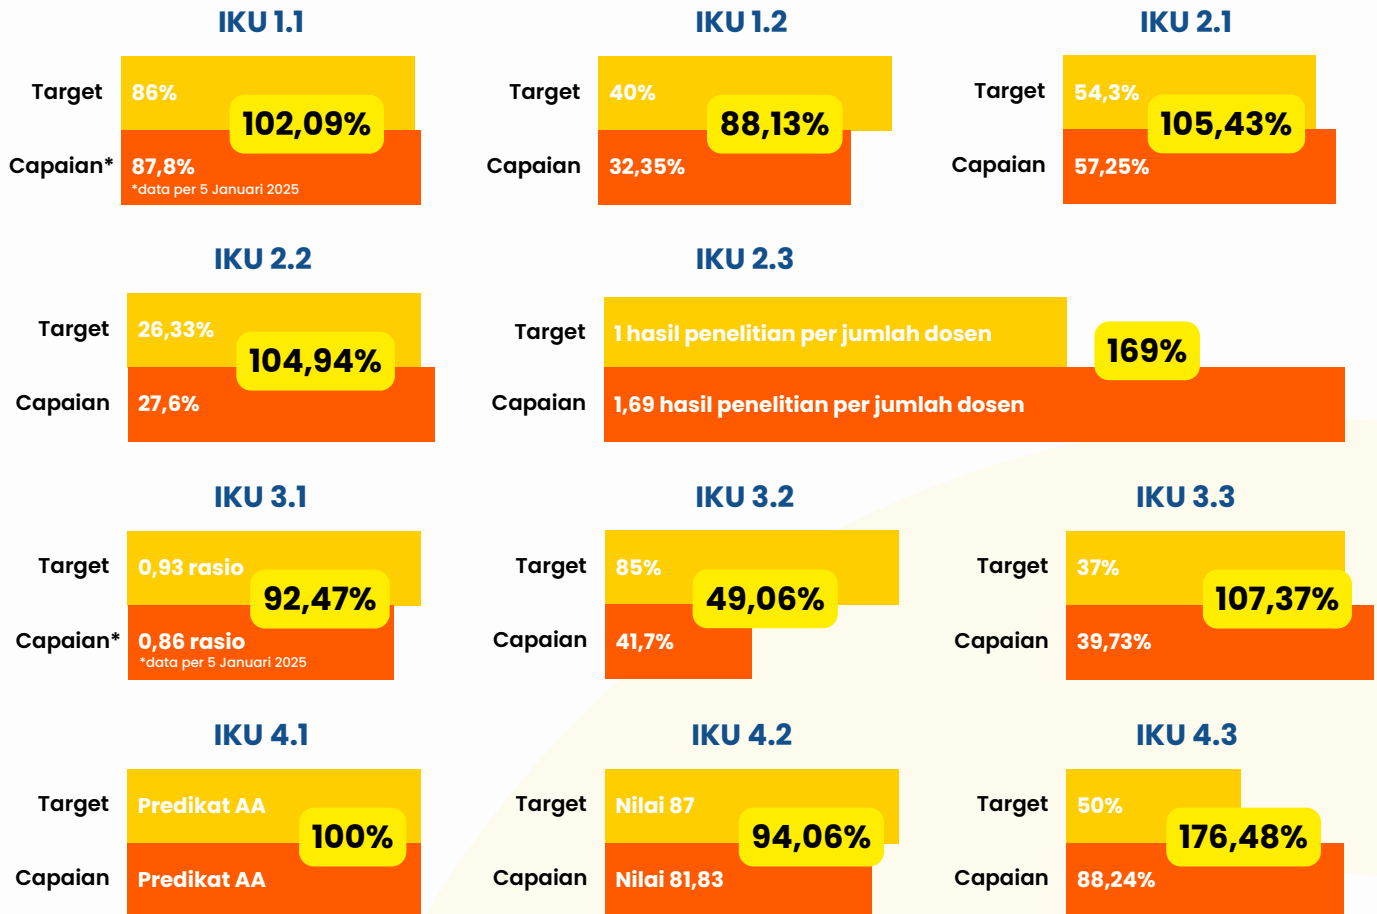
IKU 1.1

Target 86%

102,09%

Capaian* 87,8%
*data per 5 Januari 2025

IKU 1.2

Target 40%

88,13%

Capaian 32,35%

IKU 2.1

Target 54,3%

105,43%

Capaian 57,25%

IKU 2.2

Target 26,33%

104,94%

Capaian 27,6%

IKU 2.3

Target 1 hasil penelitian per jumlah dosen

169%

Capaian 1,69 hasil penelitian per jumlah dosen

IKU 3.1

Target 0,93 rasio

92,47%

Capaian* 0,86 rasio
*data per 5 Januari 2025

IKU 3.2

Target 85%

49,06%

Capaian 41,7%

IKU 3.3

Target 37%

107,37%

Capaian 39,73%

IKU 4.1

Target Predikat AA

100%

Capaian Predikat AA

IKU 4.2

Target Nilai 87

94,06%

Capaian Nilai 81,83

IKU 4.3

Target 50%

176,48%

Capaian 88,24%